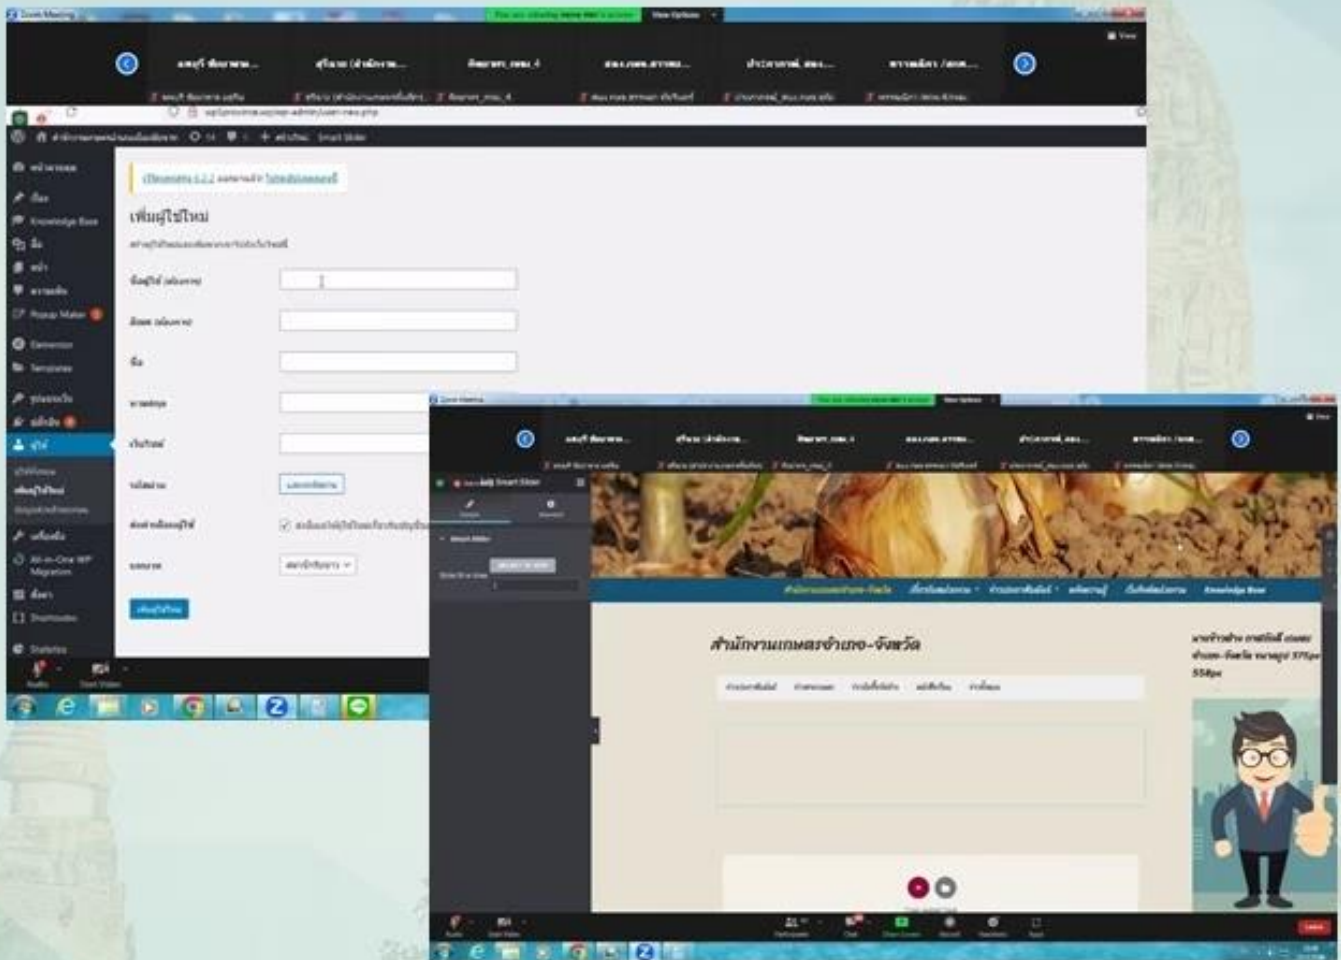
Zoom Meeting

View Options

เพิ่มผู้ใช้ใหม่

Knowledge Base

Popup Maker

Elementor

Templates

All-in-One WP Migration

Smart Slider

เพิ่มผู้ใช้ใหม่

Zoom Meeting

View Options

Smart Slider

สำนักงานเกษตรอำเภอ-จังหวัด

Knowledge Base

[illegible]